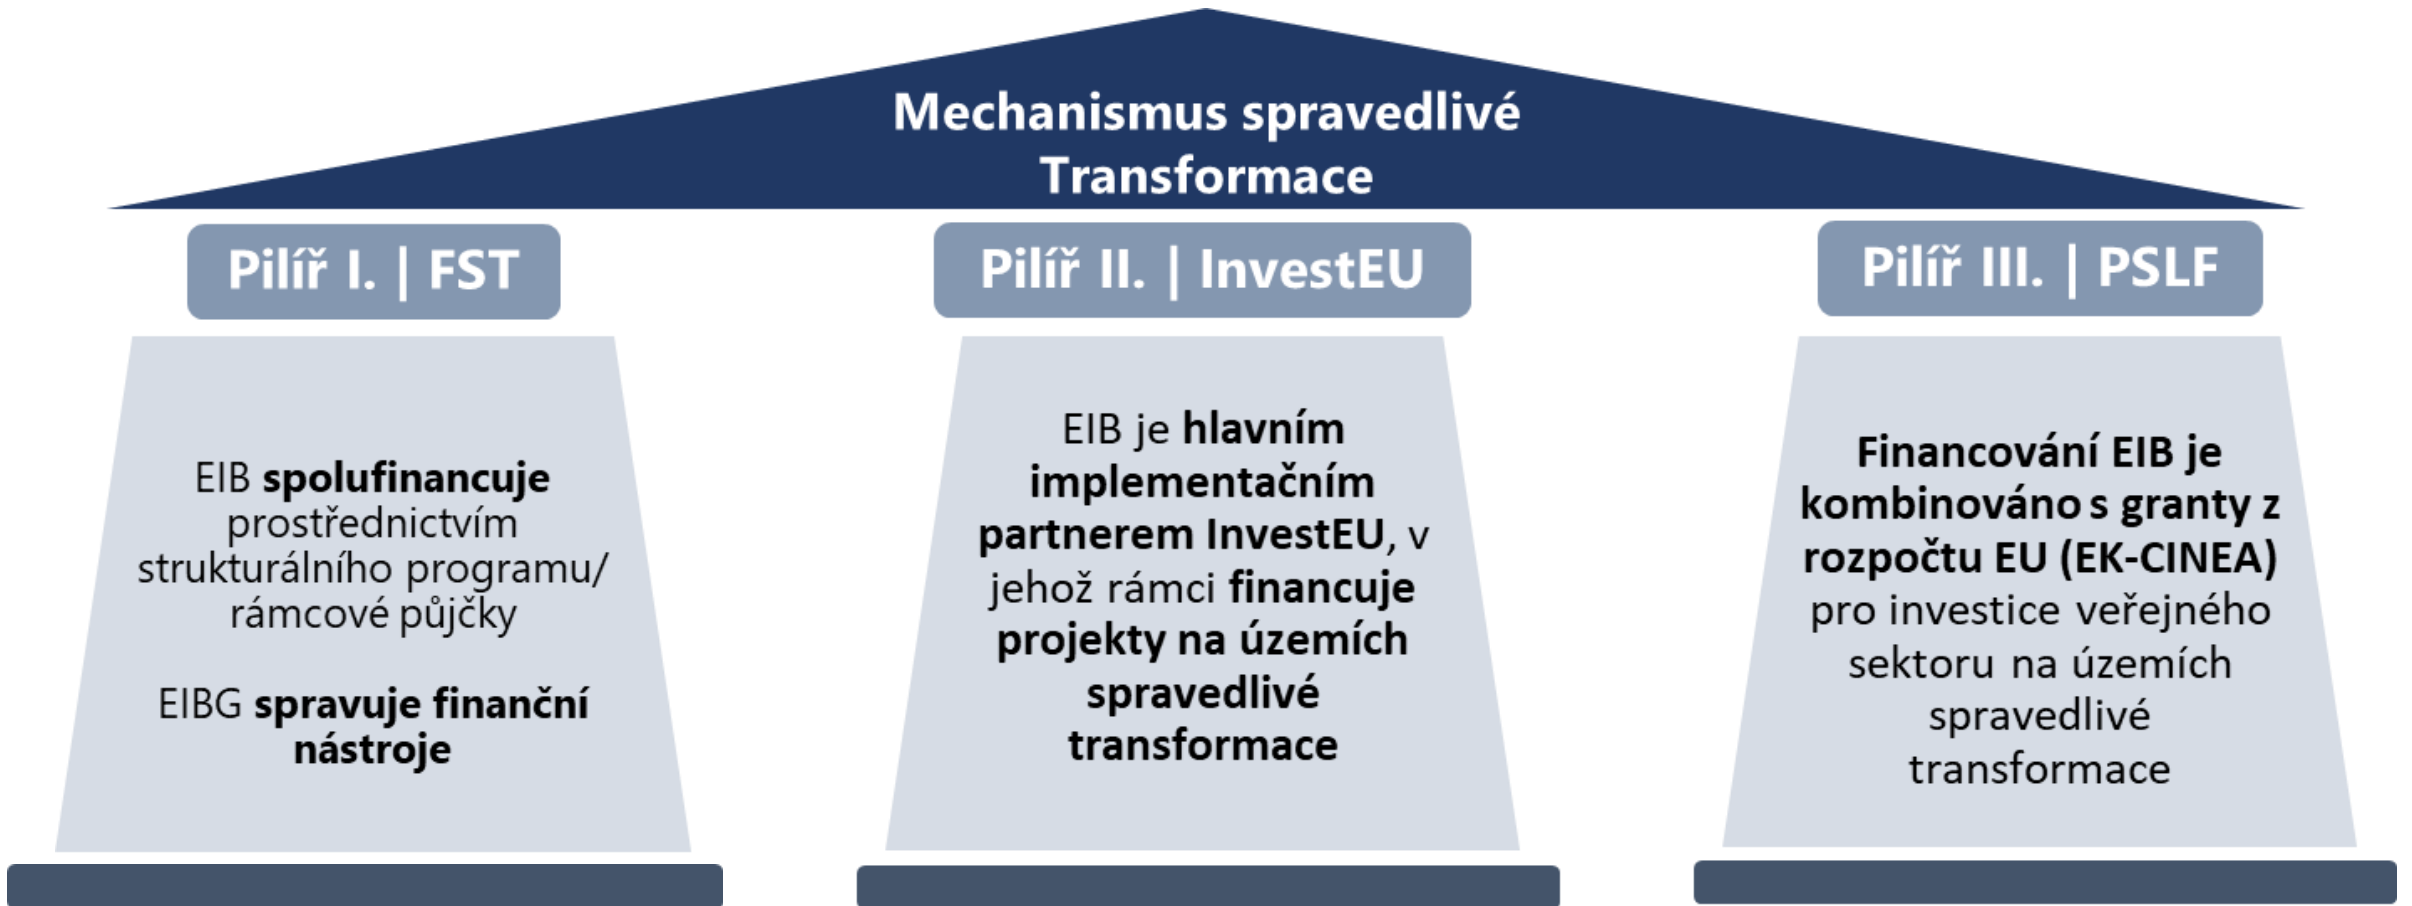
Mechanismus spravedlivé Transformace

Pilíř I. | FST

EIB **spolufinancuje** prostřednictvím strukturálního programu/ rámcové půjčky

EIBG **spravuje finanční nástroje**

Pilíř II. | InvestEU

EIB je **hlavním implementačním partnerem InvestEU**, v jehož rámci **financuje projekty na územích spravedlivé transformace**

Pilíř III. | PSLF

**Financování EIB je kombinováno s granty z rozpočtu EU (EK-CINEA)** pro investice veřejného sektoru na územích spravedlivé transformace